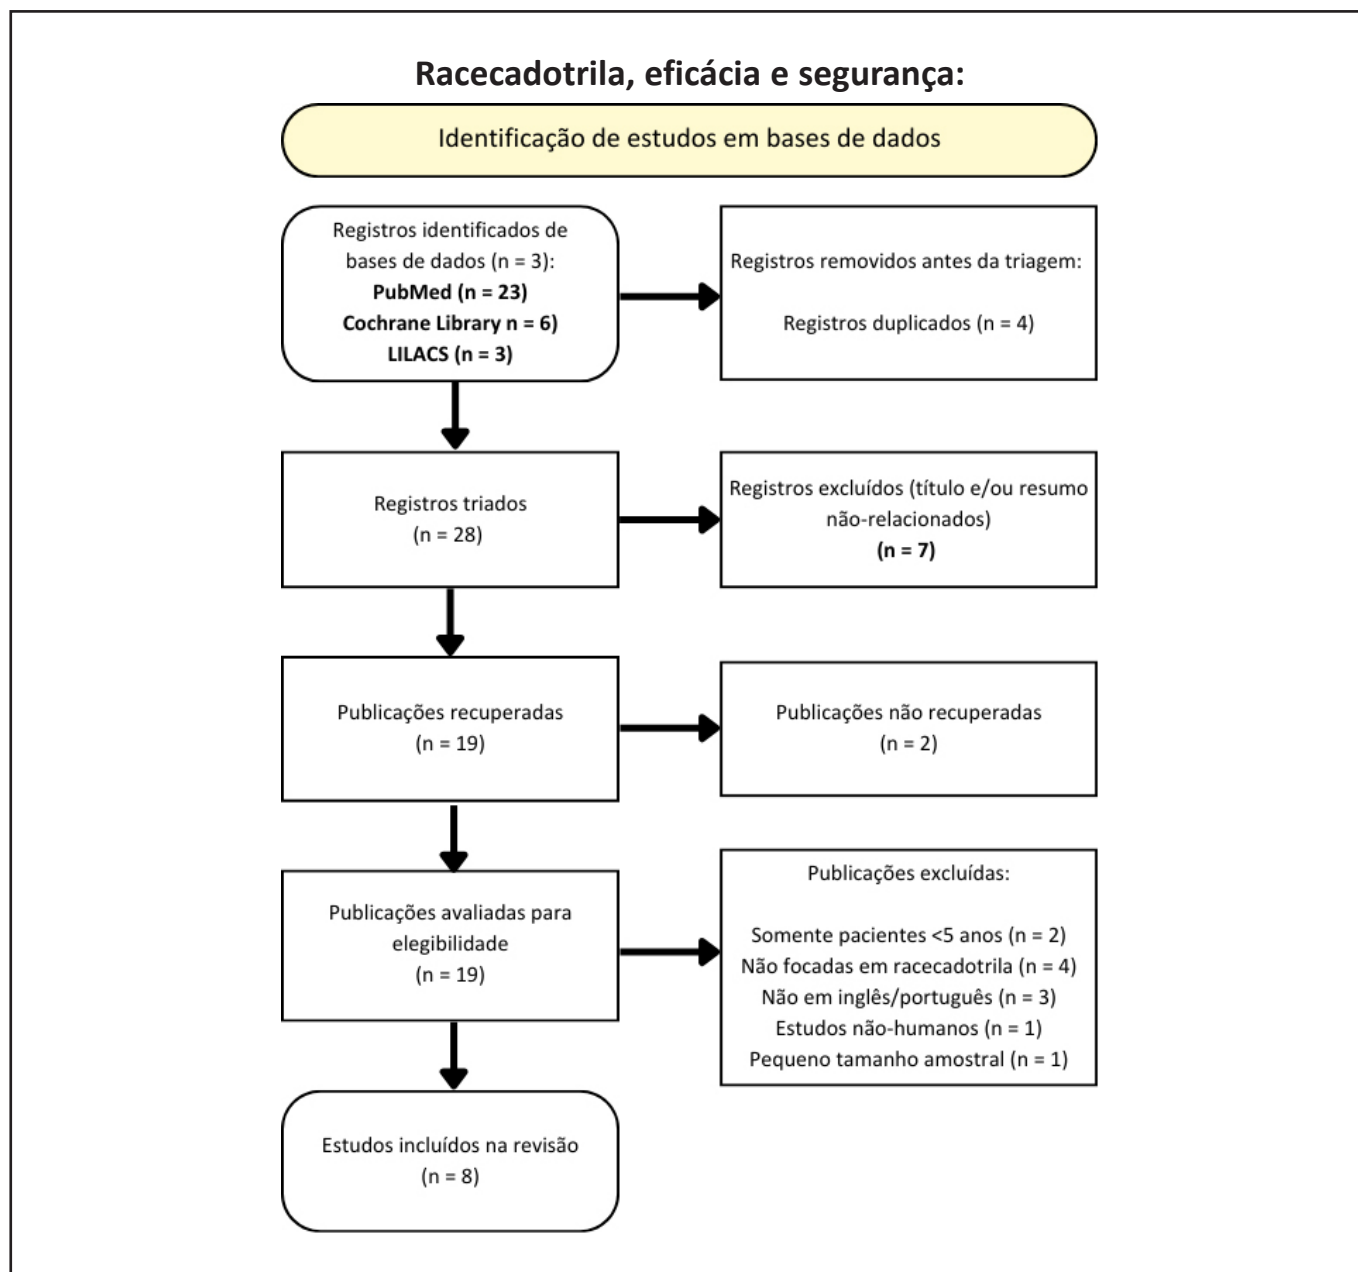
**Racecadotrila, eficácia e segurança:**

Identificação de estudos em bases de dados

Registros identificados de bases de dados (n = 3):
**PubMed (n = 23)**
**Cochrane Library n = 6)**
**LILACS (n = 3)**

Registros removidos antes da triagem:

Registros duplicados (n = 4)

Registros triados
(n = 28)

Registros excluídos (título e/ou resumo não-relacionados)
**(n = 7)**

Publicações recuperadas
(n = 19)

Publicações não recuperadas
(n = 2)

Publicações avaliadas para elegibilidade
(n = 19)

Publicações excluídas:

Somente pacientes <5 anos (n = 2)
Não focadas em racecadotrila (n = 4)
Não em inglês/português (n = 3)
Estudos não-humanos (n = 1)
Pequeno tamanho amostral (n = 1)

Estudos incluídos na revisão
(n = 8)